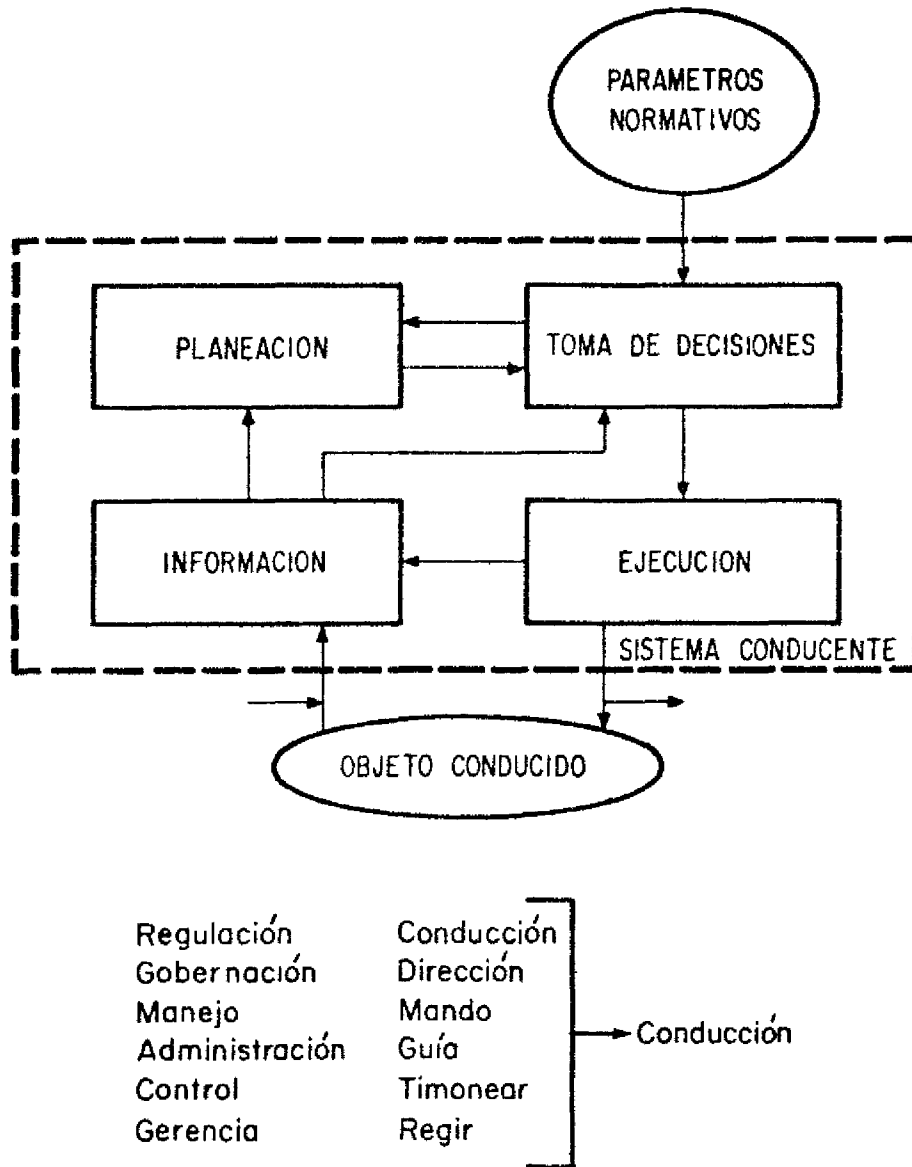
PARAMETROS NORMATIVOS

PLANEACION

TOMA DE DECISIONES

INFORMACION

EJECUCION

SISTEMA CONDUCENTE

OBJETO CONDUCIDO

Regulación
Gobernación
Manejo
Administración
Control
Gerencia

Conducción
Dirección
Mando
Guía
Timonear
Regir

Conducción